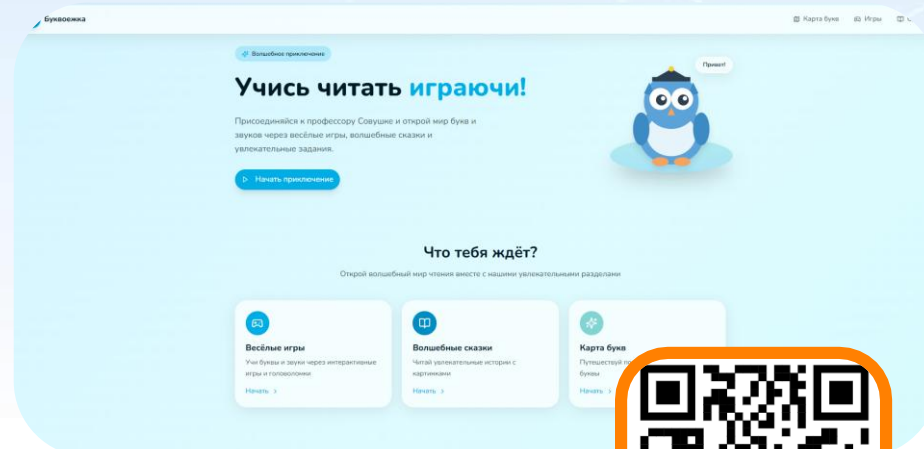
Буквоежка

Карта букв Игры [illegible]

Волшебное приключение

Учись читать играючи!

Присоединяйся к профессору Совушке и открой мир букв и звуков через весёлые игры, волшебные сказки и увлекательные задания.

Начать приключение

Привет!

Что тебя ждёт?

Открой волшебный мир чтения вместе с нашими увлекательными разделами

Весёлые игры
Учи буквы и звуки через интерактивные игры и головоломки
Начать >

Волшебные сказки
Читай увлекательные истории с картинками
Начать >

Карта букв
Путешествуй п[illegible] буквы
Начать >